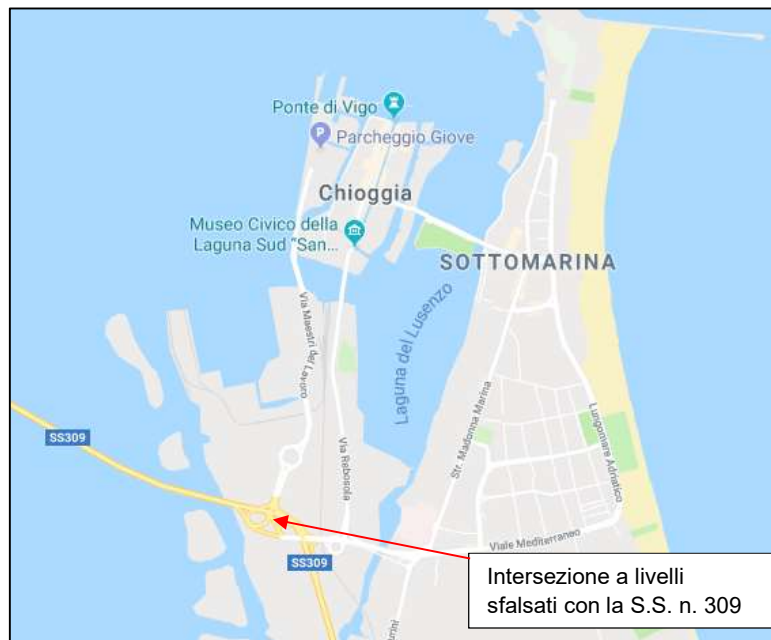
Ponte di Vigo
Parcheggio Giove
Chioggia
Museo Civico della Laguna Sud "San...
SOTTOMARINA
Laguna del Lusenzo
Via Maestri del Lavoro
Via Ridosola
Str. Madonna Marina
Lungomare Adriatico
Viale Mediterraneo
SS309
SS309
Intersezione a livelli sfalsati con la S.S. n. 309